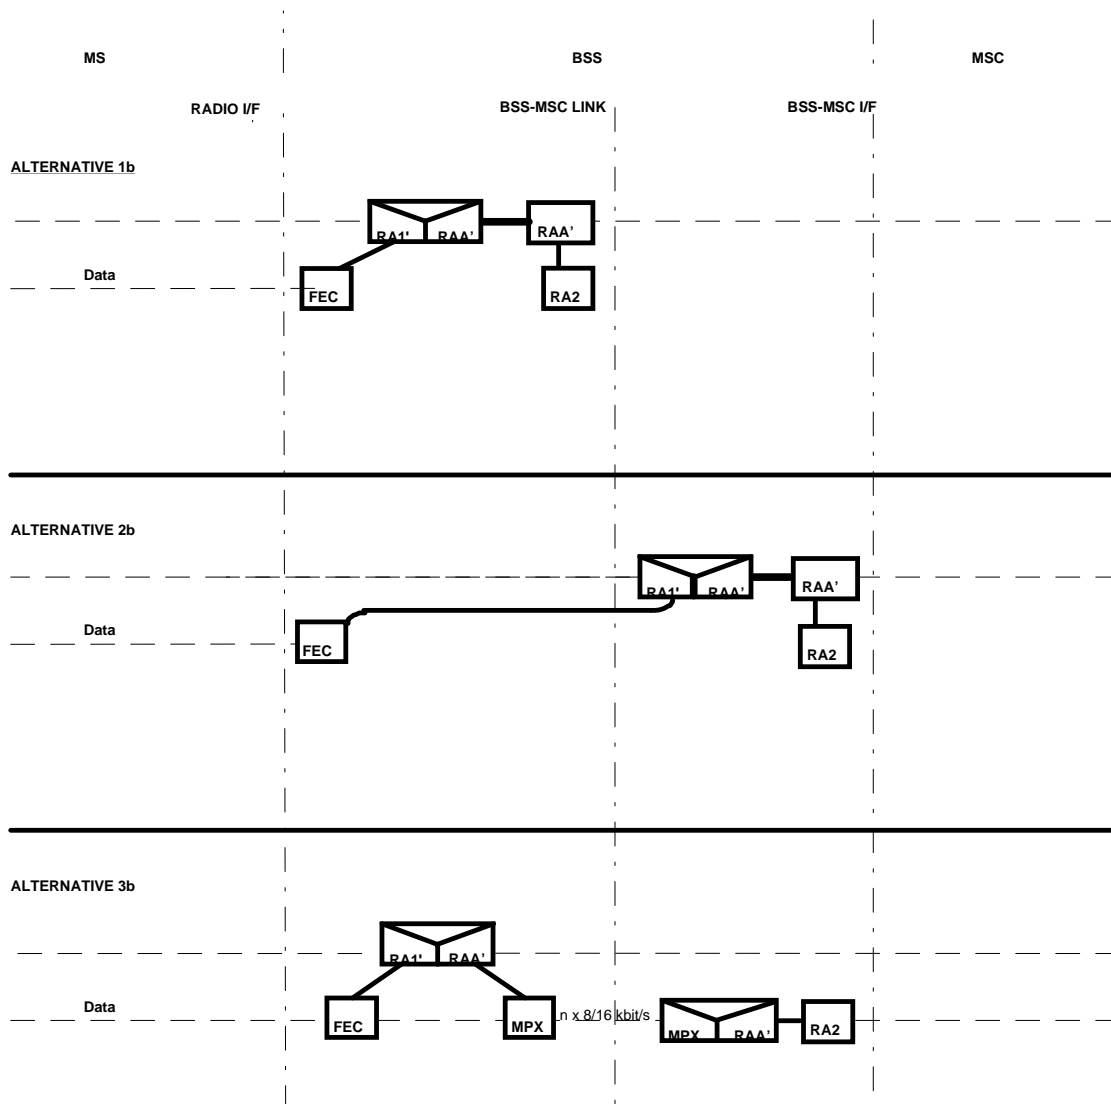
MS

BSS

MSC

RADIO I/F

BSS-MSC LINK

BSS-MSC I/F

ALTERNATIVE 1b

RA1' RAA'

RAA'

Data

FEC

RA2

ALTERNATIVE 2b

RA1' RAA'

RAA'

Data

FEC

RA2

ALTERNATIVE 3b

RA1' RAA'

Data

FEC

MPX

n x 8/16 kbit/s

MPX RAA'

RA2